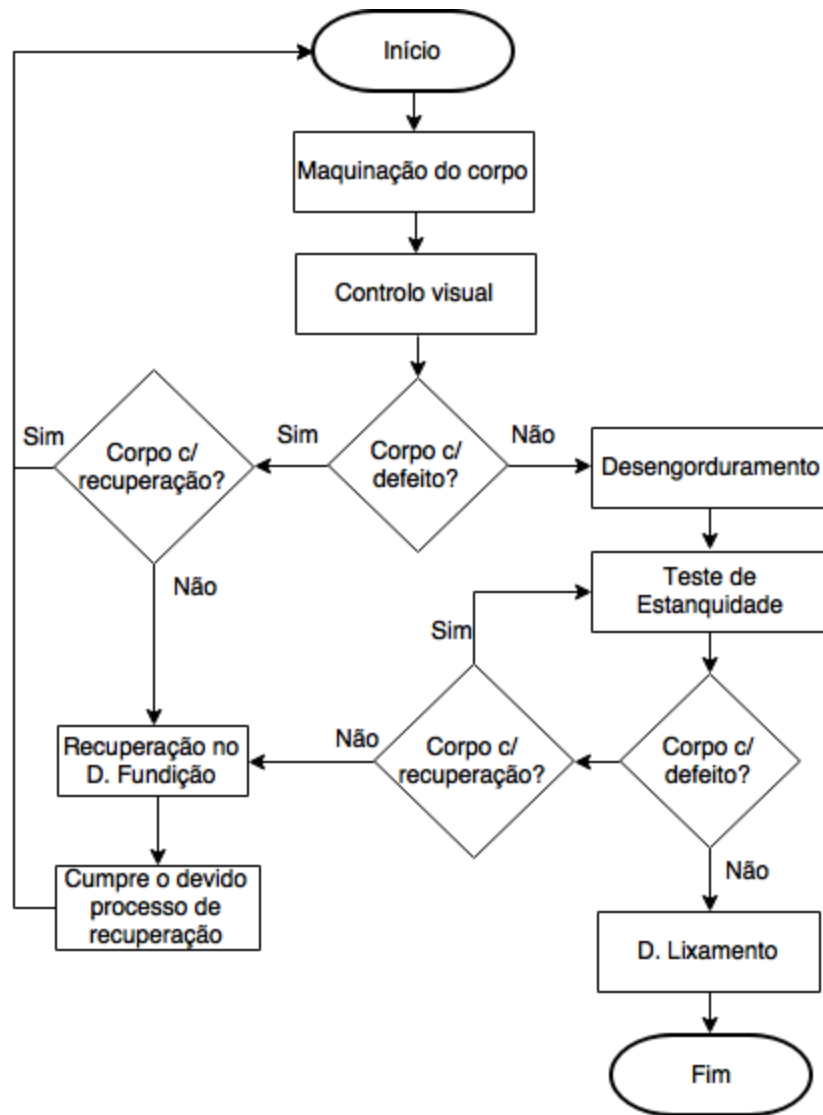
Início

Maquinação do corpo

Controlo visual

Corpo c/ defeito?

Sim

Não

Corpo c/ recuperação?

Sim

Não

Desengorduramento

Teste de Estanquidade

Corpo c/ defeito?

Não

Corpo c/ recuperação?

Sim

Não

Recuperação no D. Fundição

Cumpre o devido processo de recuperação

D. Lixamento

Fim